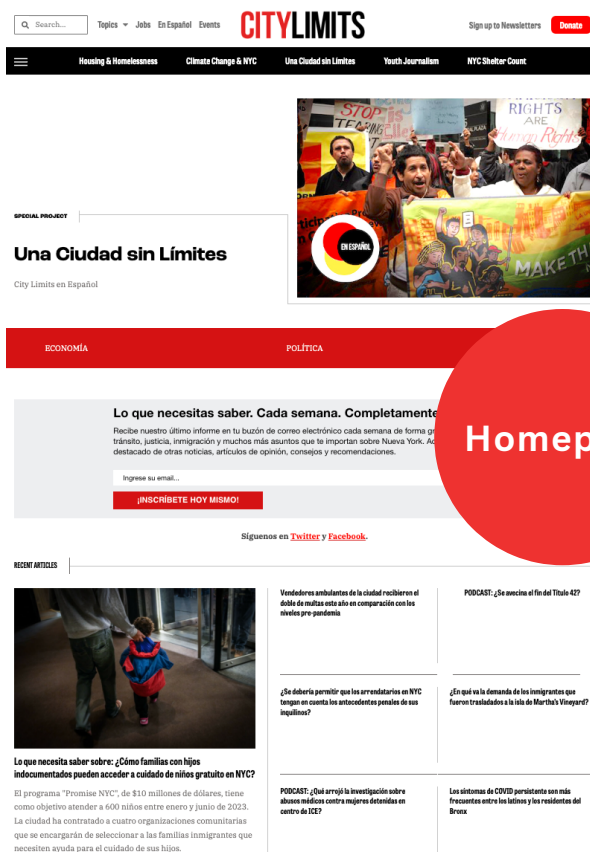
Search... Topics Jobs En Español Events CITYLIMITS Sign up to Newsletters Donate

Housing & Homelessness Climate Change & NYC Una Ciudad sin Limites Youth Journalism NYC Shelter Count

STOP TEARING RIGHTS ARE Human Rights MAKE TH

EN ESPAÑOL

SPECIAL PROJECT

Una Ciudad sin Límites

City Limits en Español

ECONOMÍA POLÍTICA

Lo que necesitas saber. Cada semana. Completamente

Recibe nuestro último informe en tu buzón de correo electrónico cada semana de forma gr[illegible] tránsito, justicia, inmigración y muchos más asuntos que te importan sobre Nueva York. Ad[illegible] destacado de otras noticias, artículos de opinión, consejos y recomendaciones.

Ingrese su email...

¡INSCRÍBETE HOY MISMO!

Homep

Síguenos en Twitter y Facebook.

RECENT ARTICLES

Lo que necesita saber sobre: ¿Cómo familias con hijos indocumentados pueden acceder a cuidado de niños gratuito en NYC?

El programa "Promise NYC", de $10 millones de dólares, tiene como objetivo atender a 600 niños entre enero y junio de 2023. La ciudad ha contratado a cuatro organizaciones comunitarias que se encargarán de seleccionar a las familias inmigrantes que necesiten ayuda para el cuidado de sus hijos.

Vendedores ambulantes de la ciudad recibieron el doble de multas este año en comparación con los niveles pre-pandemia

PODCAST: ¿Se avecina el fin del Título 42?

¿Se debería permitir que los arrendatarios en NYC tengan en cuenta los antecedentes penales de sus inquilinos?

¿En qué va la demanda de los inmigrantes que fueron trasladados a la isla de Martha's Vineyard?

PODCAST: ¿Qué arrojó la investigación sobre abusos médicos contra mujeres detenidas en centro de ICE?

Los síntomas de COVID persistente son más frecuentes entre los latinos y los residentes del Bronx